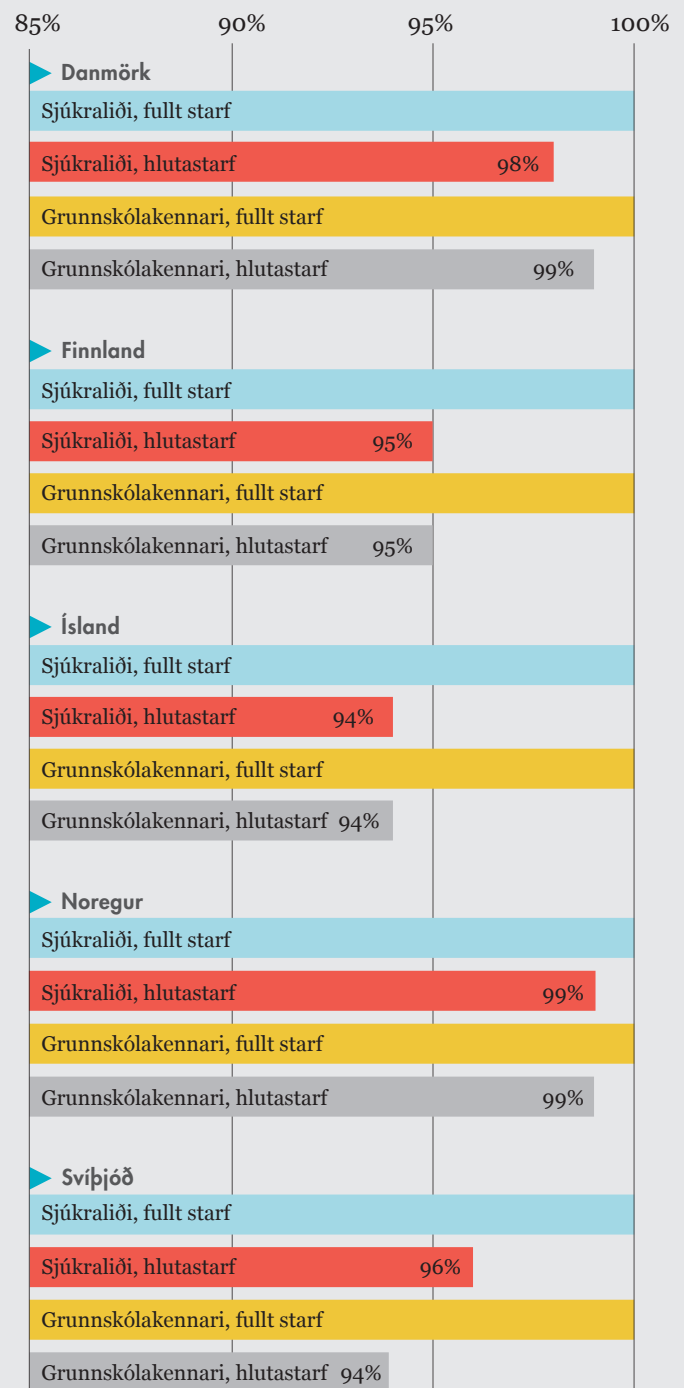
85% 90% 95% 100%

Danmörk
Sjúkraliði, fullt starf
Sjúkraliði, hlutastarf 98%
Grunnskólakennari, fullt starf
Grunnskólakennari, hlutastarf 99%

Finnland
Sjúkraliði, fullt starf
Sjúkraliði, hlutastarf 95%
Grunnskólakennari, fullt starf
Grunnskólakennari, hlutastarf 95%

Ísland
Sjúkraliði, fullt starf
Sjúkraliði, hlutastarf 94%
Grunnskólakennari, fullt starf
Grunnskólakennari, hlutastarf 94%

Noregur
Sjúkraliði, fullt starf
Sjúkraliði, hlutastarf 99%
Grunnskólakennari, fullt starf
Grunnskólakennari, hlutastarf 99%

Svíþjóð
Sjúkraliði, fullt starf
Sjúkraliði, hlutastarf 96%
Grunnskólakennari, fullt starf
Grunnskólakennari, hlutastarf 94%